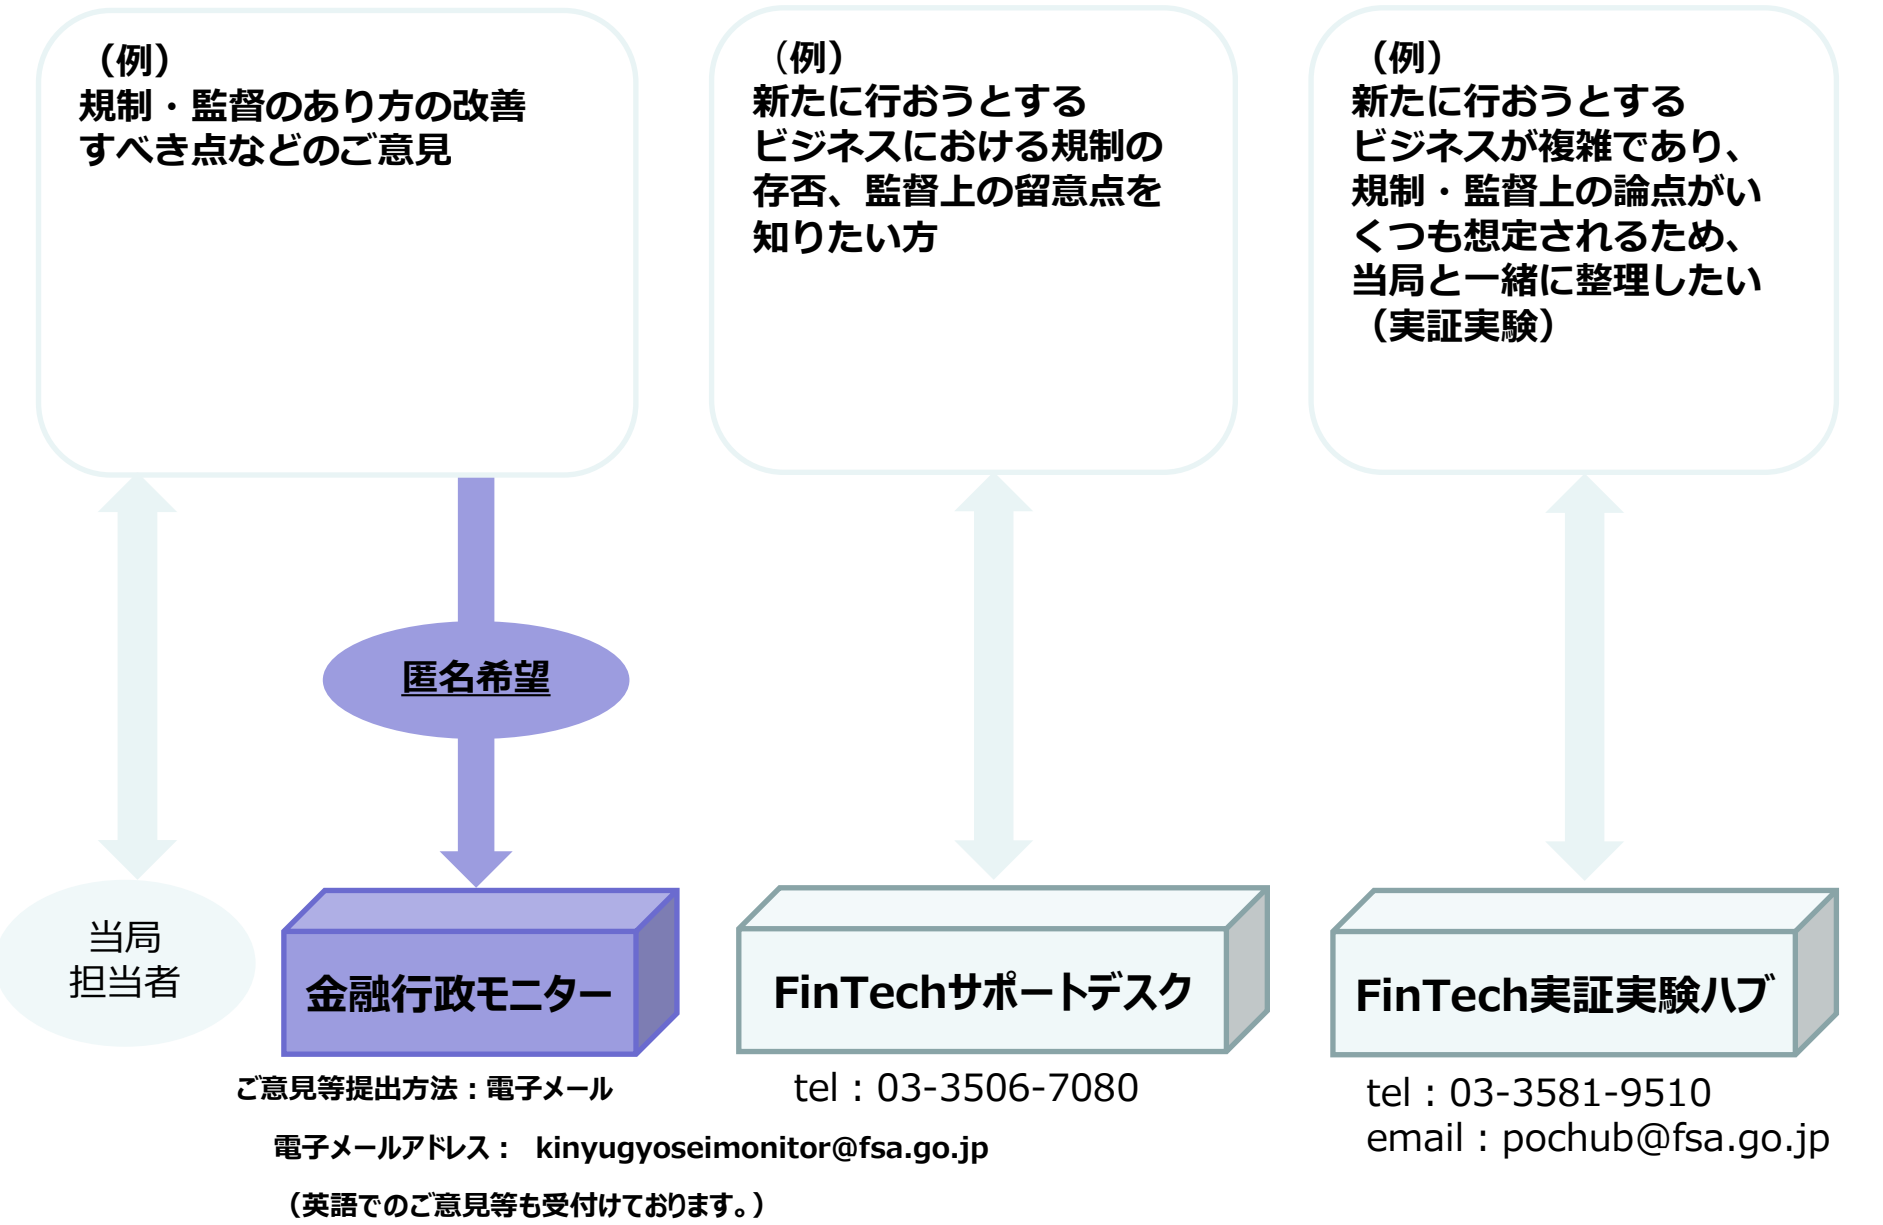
（例）
規制・監督のあり方の改善すべき点などのご意見

（例）
新たに行おうとするビジネスにおける規制の存否、監督上の留意点を知りたい方

（例）
新たに行おうとするビジネスが複雑であり、規制・監督上の論点がいくつも想定されるため、当局と一緒に整理したい（実証実験）

匿名希望

当局
担当者

金融行政モニター

FinTechサポートデスク

FinTech実証実験ハブ

ご意見等提出方法：電子メール

電子メールアドレス： kinyugyoseimonitor@fsa.go.jp

（英語でのご意見等も受付けております。）

tel：03-3506-7080

tel：03-3581-9510
email：pochub@fsa.go.jp